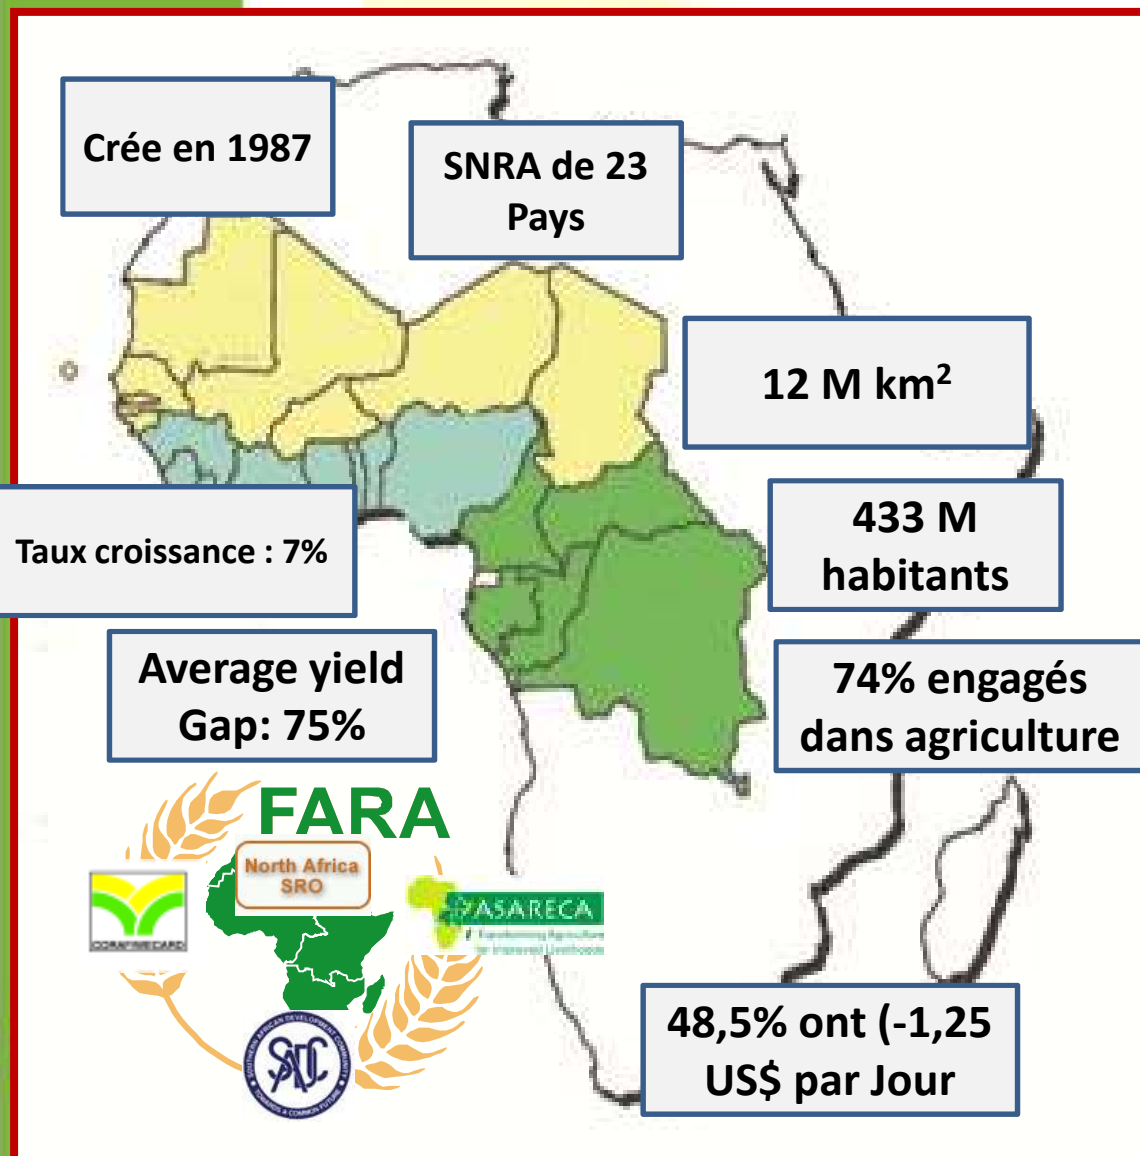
Crée en 1987

SNRA de 23 Pays

12 M km$^2$

433 M habitants

Taux croissance : 7%

Average yield Gap: 75%

74% engagés dans agriculture

FARA

North Africa SRO

CORAF/WECARD

ASARECA

Transforming Agriculture for Improved Livelihoods

SADC

SOUTHERN AFRICAN DEVELOPMENT COMMUNITY

TOWARDS A COMMON FUTURE

48,5% ont (-1,25 US$ par Jour